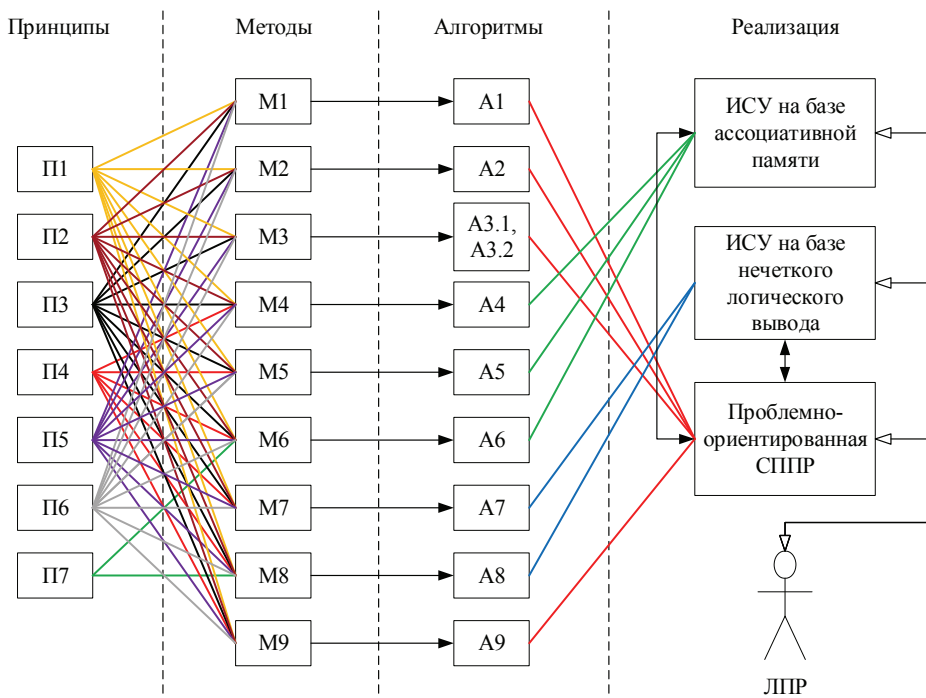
Принципы

Методы

Алгоритмы

Реализация

П1

П2

П3

П4

П5

П6

П7

М1

М2

М3

М4

М5

М6

М7

М8

М9

А1

А2

А3.1, А3.2

А4

А5

А6

А7

А8

А9

ИСУ на базе ассоциативной памяти

ИСУ на базе нечеткого логического вывода

Проблемно-ориентированная СППР

ЛПР